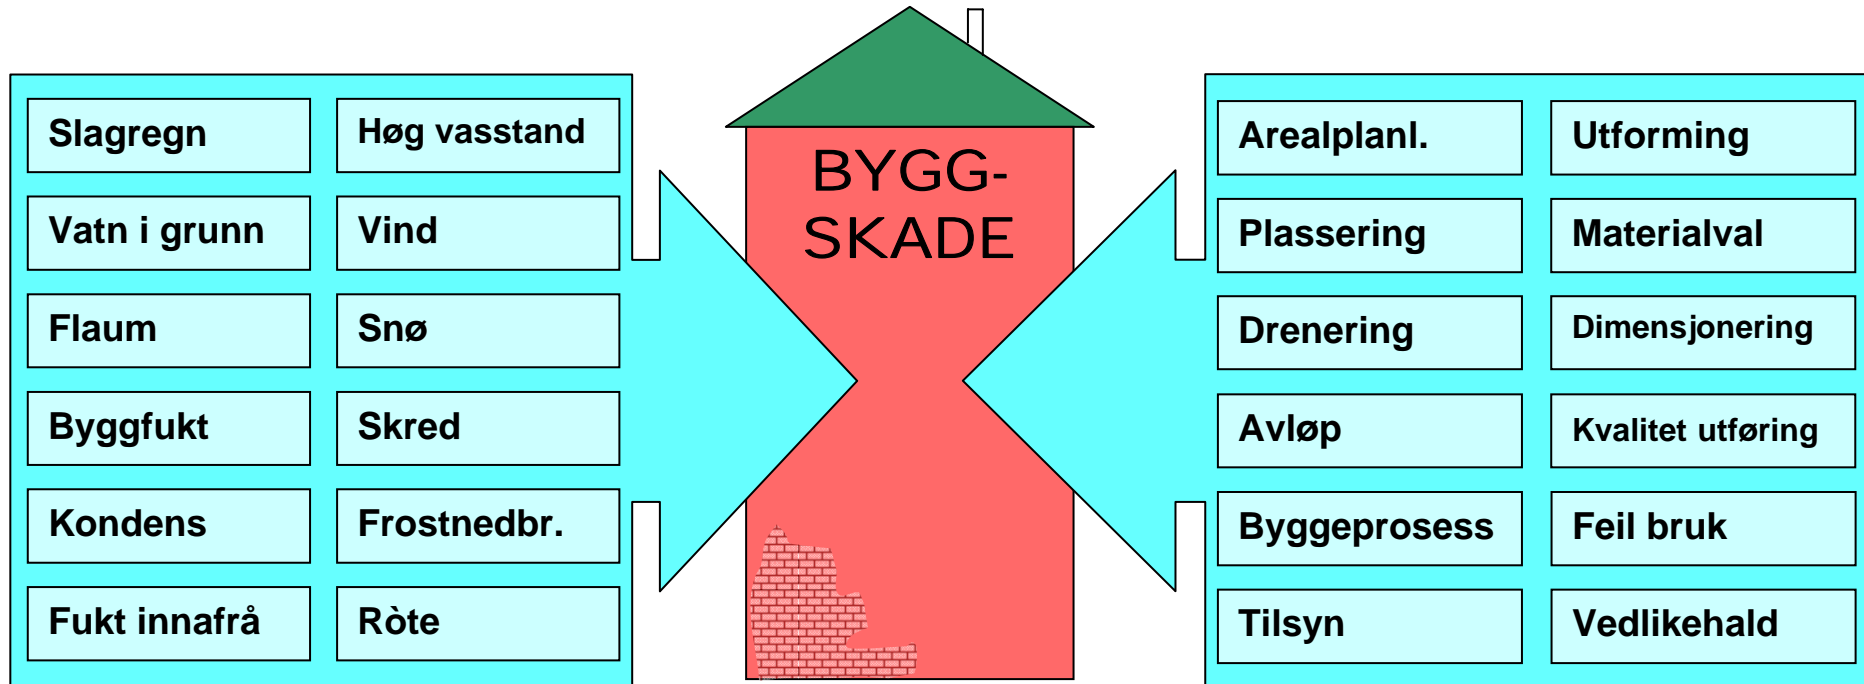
Slagregn
Høg vasstand
Vatn i grunn
Vind
Flaum
Snø
Byggfukt
Skred
Kondens
Frostnedbr.
Fukt innafrå
Ròte

BYGG-
SKADE

Arealplanl.
Utforming
Plassering
Materialval
Drenering
Dimensjonering
Avløp
Kvalitet utføring
Byggeprosess
Feil bruk
Tilsyn
Vedlikehald